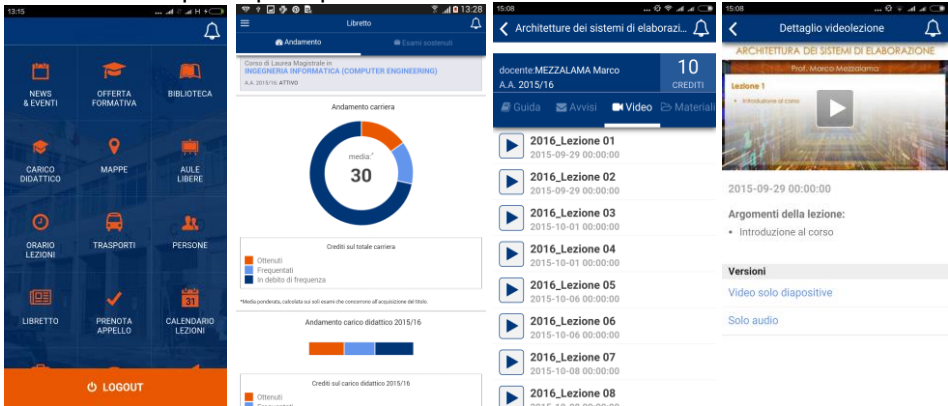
13:15

NEWS & EVENTI
OFFERTA FORMATIVA
BIBLIOTECA
CARICO DIDATTICO
MAPPE
AULE LIBERE
ORARIO LEZIONI
TRASPORTI
PERSONE
LIBRETTO
PRENOTA APPELLO
CALENDARIO LEZIONI
LOGOUT

13:28
Libretto
Andamento
Esami sostenuti
Corso di Laurea Magistrale in
INGEGNERIA INFORMATICA (COMPUTER ENGINEERING)
A.A. 2015/16: ATTIVO
Andamento carriera
media:*
30
Crediti sul totale carriera
Ottenuti
Frequentati
In debito di frequenza
*Media ponderata, calcolata sui soli esami che concorrono all'acquisizione del titolo.
Andamento carico didattico 2015/16
Crediti sul carico didattico 2015/16
Ottenuti

15:08
Architetture dei sistemi di elaborazi
docente:MEZZALAMA Marco
A.A. 2015/16
10
CREDITI
Guida
Avvisi
Video
Materiali
2016_Lezione 01
2015-09-29 00:00:00
2016_Lezione 02
2015-09-29 00:00:00
2016_Lezione 03
2015-10-01 00:00:00
2016_Lezione 04
2015-10-01 00:00:00
2016_Lezione 05
2015-10-06 00:00:00
2016_Lezione 06
2015-10-06 00:00:00
2016_Lezione 07
2015-10-08 00:00:00
2016_Lezione 08

15:08
Dettaglio videolezione
ARCHITETTURA DEI SISTEMI DI ELABORAZIONE
Prof. Marco Mezzalama
Lezione 1
Introduzione al corso
2015-09-29 00:00:00
Argomenti della lezione:
• Introduzione al corso
Versioni
Video solo diapositive
Solo audio